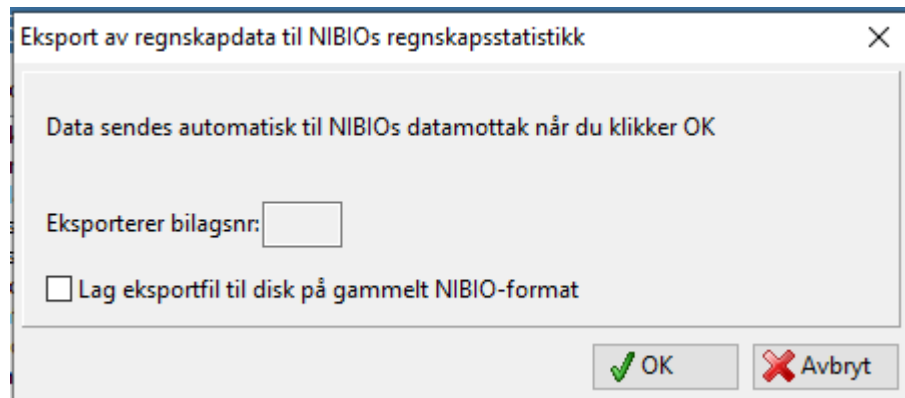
Eksport av regnskapdata til NIBIOs regnskapsstatistikk

×

Data sendes automatisk til NIBIOs datamottak når du klikker OK

Eksporterer bilagsnr:

Lag eksportfil til disk på gammelt NIBIO-format

OK

Avbryt